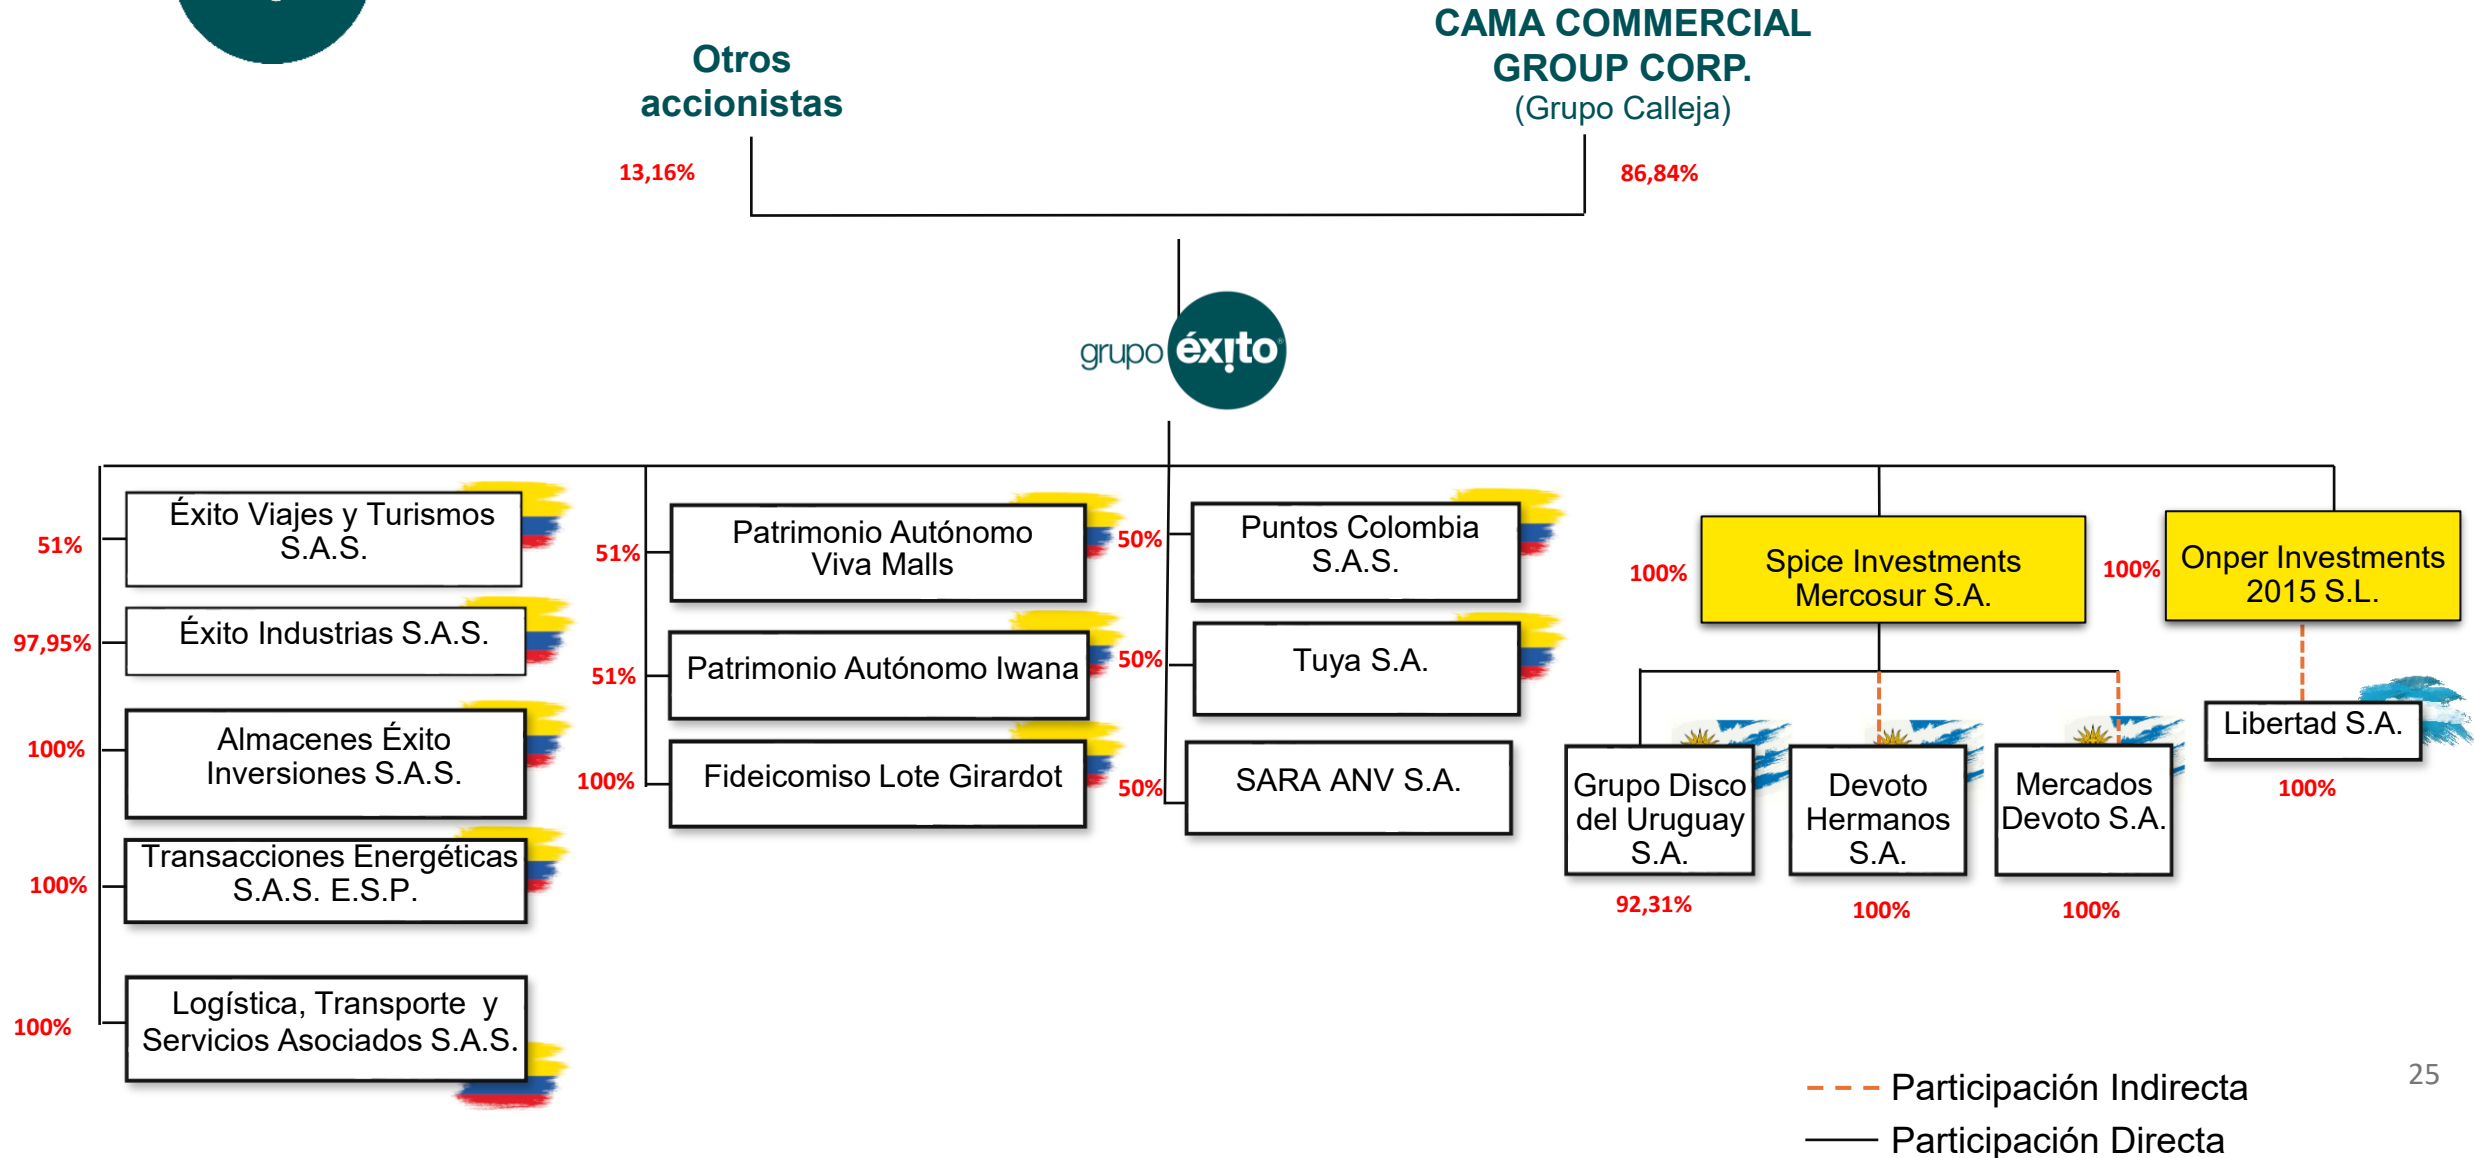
Otros accionistas

CAMA COMMERCIAL GROUP CORP.
(Grupo Calleja)

13,16%

86,84%

grupo éxito

51%
Éxito Viajes y Turismos S.A.S.

97,95%
Éxito Industrias S.A.S.

100%
Almacenes Éxito Inversiones S.A.S.

100%
Transacciones Energéticas S.A.S. E.S.P.

100%
Logística, Transporte y Servicios Asociados S.A.S.

51%
Patrimonio Autónomo Viva Malls

51%
Patrimonio Autónomo Iwana

100%
Fideicomiso Lote Girardot

50%
Puntos Colombia S.A.S.

50%
Tuya S.A.

50%
SARA ANV S.A.

100%
Spice Investments Mercosur S.A.

100%
Onper Investments 2015 S.L.

Grupo Disco del Uruguay S.A.
92,31%

Devoto Hermanos S.A.
100%

Mercados Devoto S.A.
100%

Libertad S.A.
100%

Participación Indirecta
Participación Directa

25